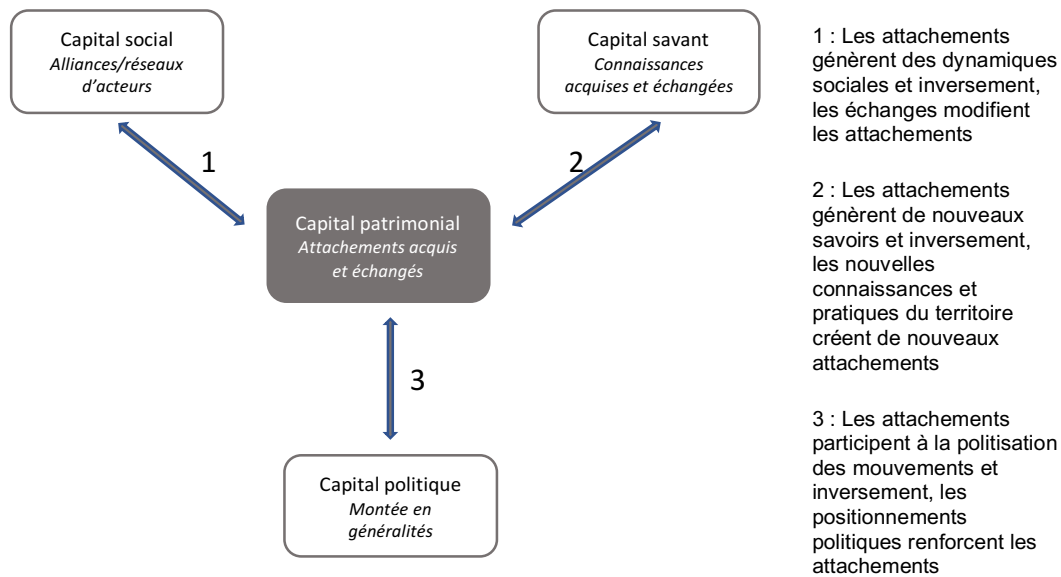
Capital social
*Alliances/réseaux d'acteurs*

Capital savant
*Connaissances acquises et échangées*

1

2

Capital patrimonial
*Attachements acquis et échangés*

3

Capital politique
*Montée en généralités*

1 : Les attachements génèrent des dynamiques sociales et inversement, les échanges modifient les attachements

2 : Les attachements génèrent de nouveaux savoirs et inversement, les nouvelles connaissances et pratiques du territoire créent de nouveaux attachements

3 : Les attachements participent à la politisation des mouvements et inversement, les positionnements politiques renforcent les attachements